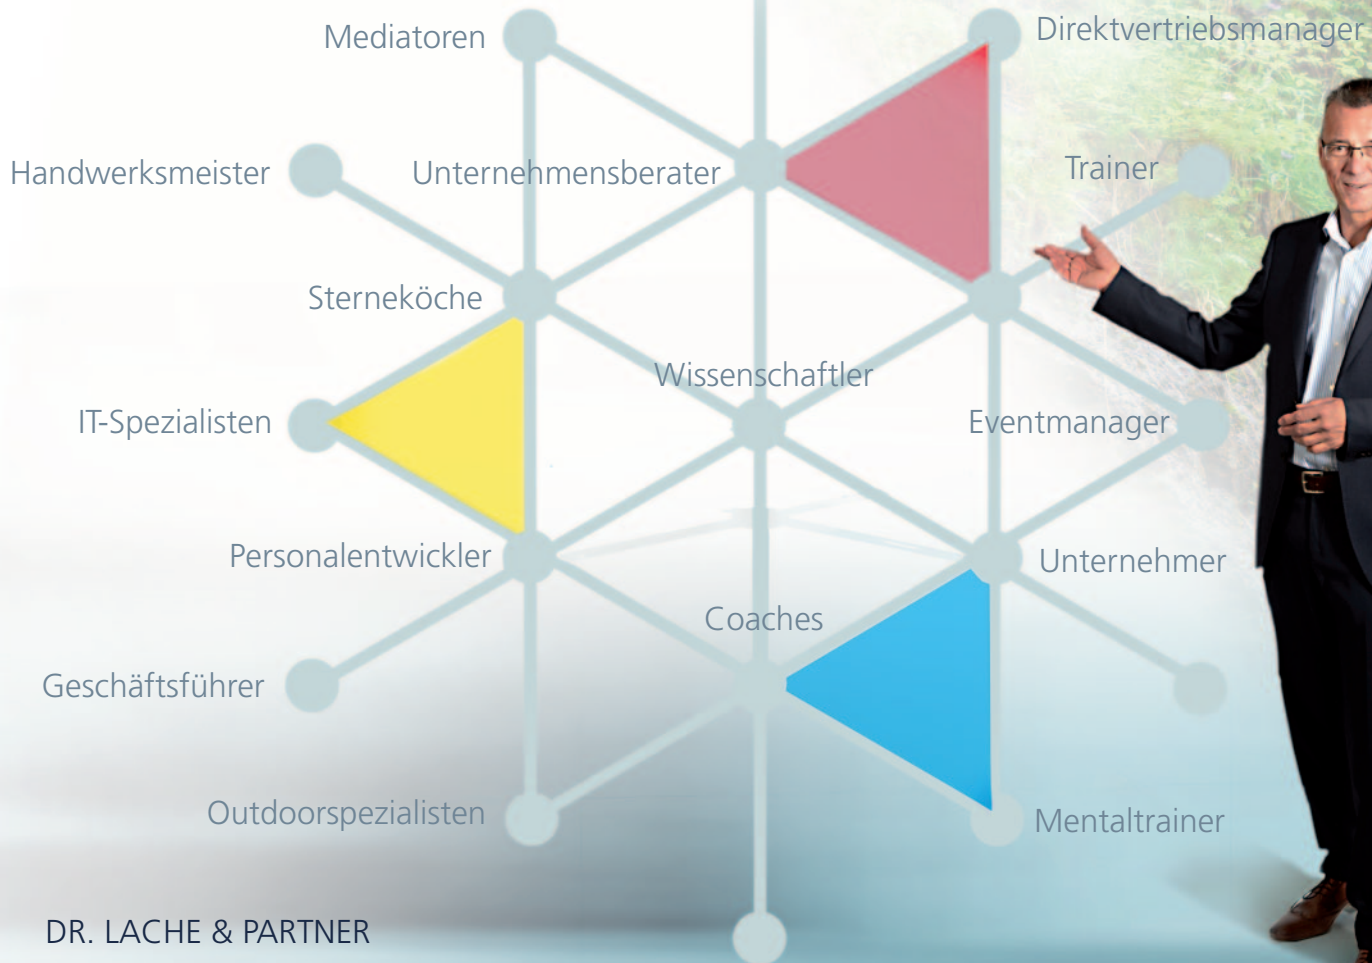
Mediatoren

Direktvertriebsmanager

Handwerksmeister

Unternehmensberater

Trainer

Sterneköche

Wissenschaftler

IT-Spezialisten

Eventmanager

Personalentwickler

Unternehmer

Coaches

Geschäftsführer

Outdoorspezialisten

Mentaltrainer

DR. LACHE & PARTNER